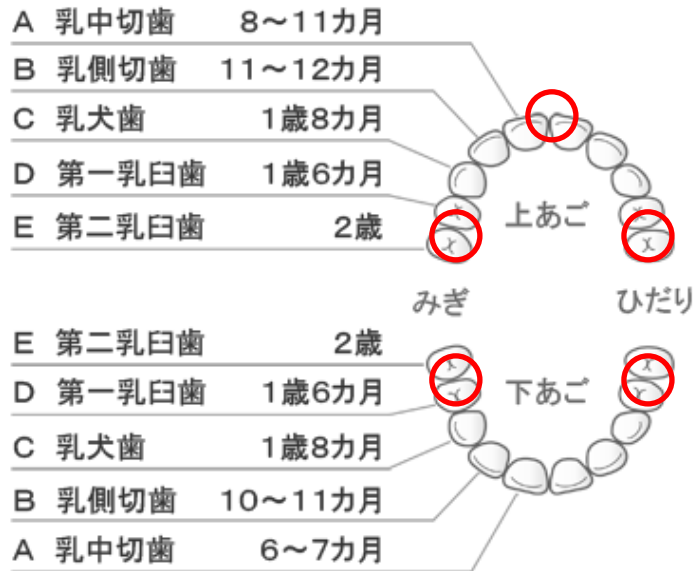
A 乳中切歯 8〜11カ月
B 乳側切歯 11〜12カ月
C 乳犬歯 1歳8カ月
D 第一乳臼歯 1歳6カ月
E 第二乳臼歯 2歳

上あご

みぎ

ひだり

E 第二乳臼歯 2歳
D 第一乳臼歯 1歳6カ月
C 乳犬歯 1歳8カ月
B 乳側切歯 10〜11カ月
A 乳中切歯 6〜7カ月

下あご